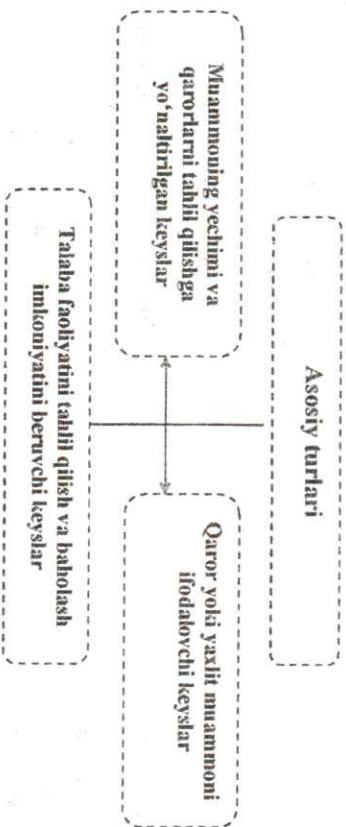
Asosiy turlari

Muammoning yechimi va qarorlarni tahlil qilishga yo'naltirilgan keyslar

Qaror yoki yaxlit muammoni ifodalovchi keyslar

Talaba faoliyatini tahlil qilish va baholash imkoniyatini beruvchi keyslar